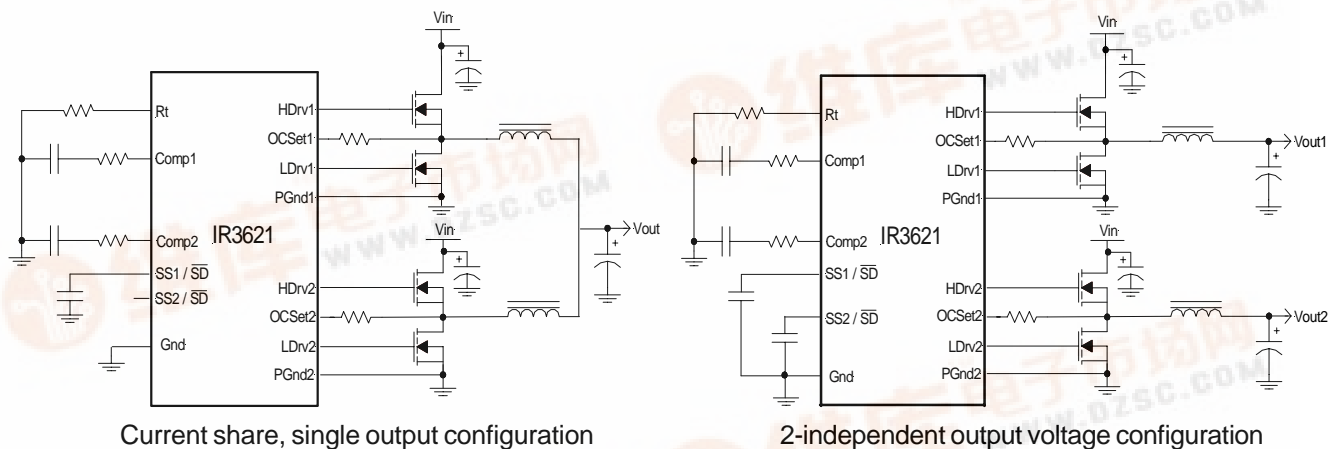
Vin

Rt

Comp1

Comp2

SS1 / $\overline{SD}$

SS2 / $\overline{SD}$

Gnd

IR3621

HDrv1

OCSet1

LDrv1

PGnd1

Vin

HDrv2

OCSet2

LDrv2

PGnd2

Vout

Current share, single output configuration

Vin

Rt

Comp1

Comp2

SS1 / $\overline{SD}$

SS2 / $\overline{SD}$

Gnd

IR3621

HDrv1

OCSet1

LDrv1

PGnd1

Vout1

Vin

HDrv2

OCSet2

LDrv2

PGnd2

Vout2

2-independent output voltage configuration

www.dzsc.com

www.dzsc.com

www.dzsc.com